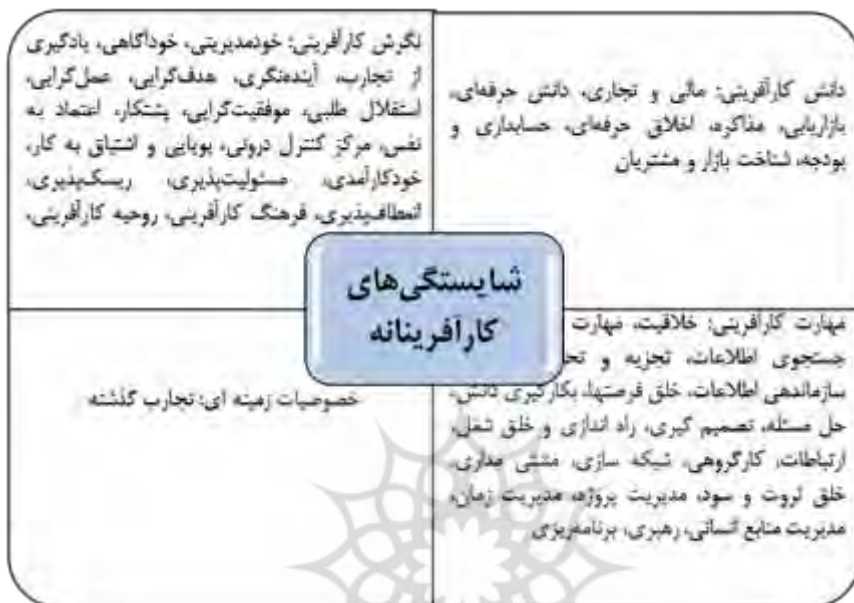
دانش کارآفرینی: مالی و تجاری، دانش حرفه‌ای، بازاریابی، مذاکره، اخلاق حرفه‌ای، حسابداری و بودجه، شناخت بازار و مشتریان

نگرش کارآفرینی: خودمدیریتی، خودآگاهی، یادگیری از تجارب، آینده‌نگری، هدفگرایی، عملگرایی، استقلال طلبی، موفقیت‌گرایی، پشتکار، اعتماد به نفس، مرکز کنترل درونی، پویایی و اشتیاق به کار، خودکارآمدی، مسئولیت‌پذیری، ریسک‌پذیری، انعطاف‌پذیری، فرهنگ کارآفرینی، روحیه کارآفرینی.

شایستگی‌های کارآفرینانه

مهارت کارآفرینی: خلاقیت، مهارت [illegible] جستجوی اطلاعات، تجزیه و تح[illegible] سازماندهی اطلاعات، خلق فرصتها، بکارگیری دانش، حل مسئله، تصمیم گیری، راه اندازی و خلق شغل، ارتباطات، کارگروهی، شبکه سازی، مشتری مداری، خلق ثروت و سود، مدیریت پروژه، مدیریت زمان، مدیریت منابع انسانی، رهبری، برنامه‌ریزی

خصوصیات زمینه ای: تجارب گذشته